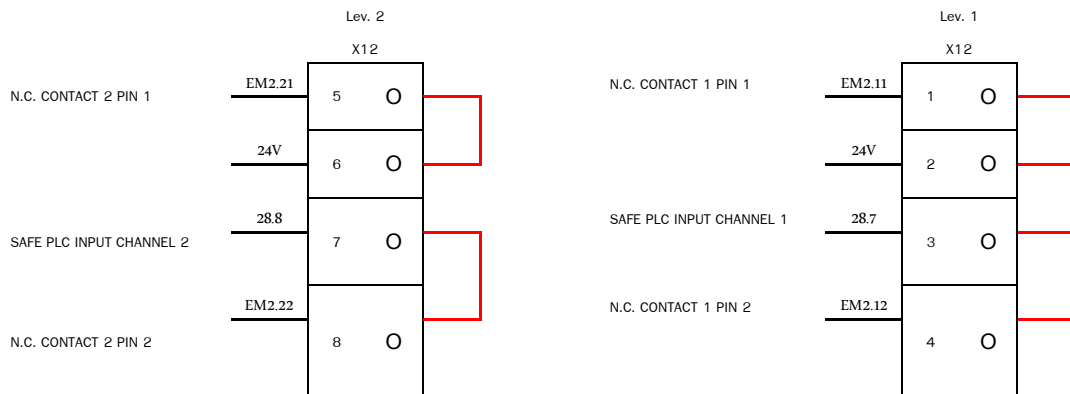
Lev. 2

X12

N.C. CONTACT 2 PIN 1

EM2.21

5 O

24V

6 O

28.8

SAFE PLC INPUT CHANNEL 2

7 O

EM2.22

N.C. CONTACT 2 PIN 2

8 O

Lev. 1

X12

N.C. CONTACT 1 PIN 1

EM2.11

1 O

24V

2 O

SAFE PLC INPUT CHANNEL 1

28.7

3 O

N.C. CONTACT 1 PIN 2

EM2.12

4 O